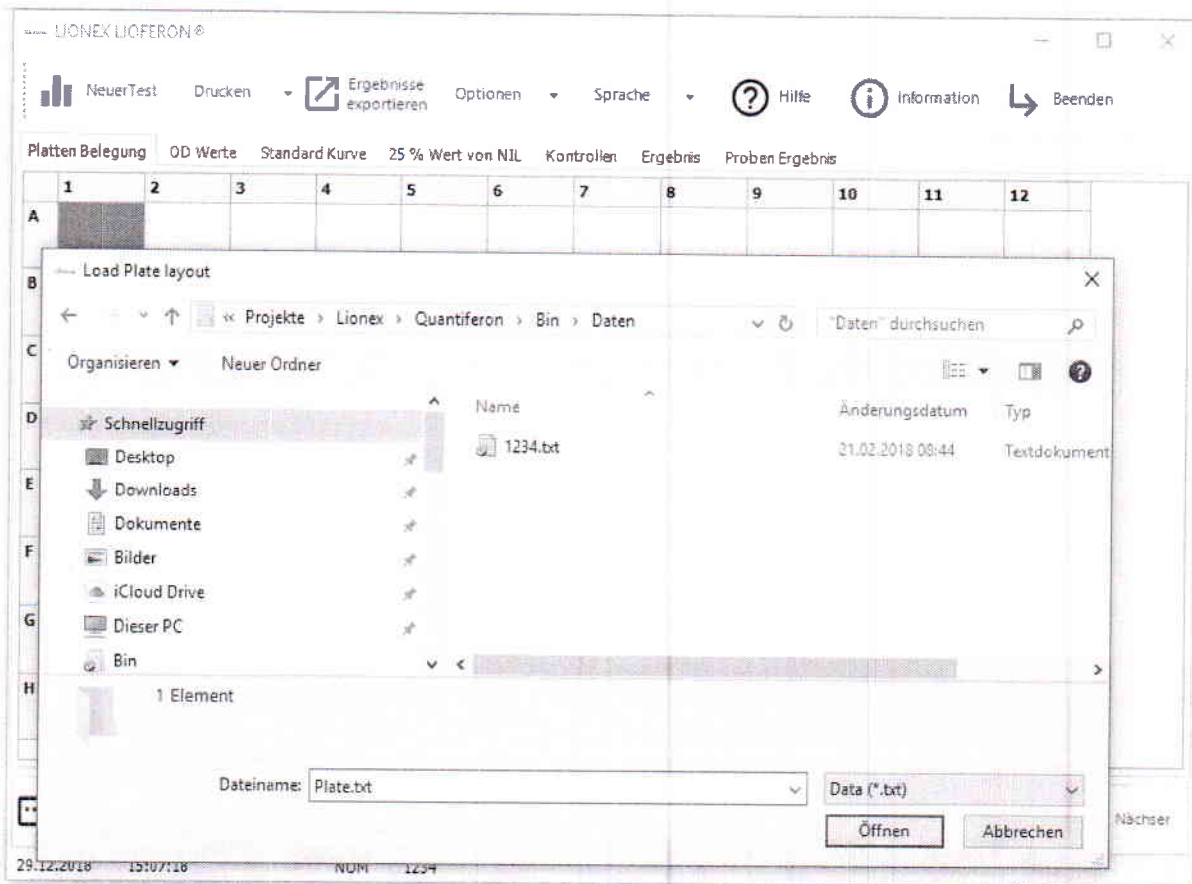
LIONEX LIOFERON®

NeuerTest Drucken Ergebnisse exportieren Optionen Sprache Hilfe Information Beenden

Platten Belegung OD Werte Standard Kurve 25 % Wert von NIL Kontrollen Ergebnis Proben Ergebnis

| | 1 | 2 | 3 | 4 | 5 | 6 | 7 | 8 | 9 | 10 | 11 | 12 |
|---|---|---|---|---|---|---|---|---|---|---|---|---|
| A | | | | | | | | | | | | |

B
C
D
E
F
G
H

Load Plate layout

« Projekte › Lionex › Quantiferon › Bin › Daten

"Daten" durchsuchen

Organisieren ▾ Neuer Ordner

Schnellzugriff
Desktop
Downloads
Dokumente
Bilder
iCloud Drive
Dieser PC
Bin

Name Änderungsdatum Typ
1234.txt 21.02.2018 08:44 Textdokument

1 Element

Dateiname: Plate.txt

Data (*.txt)

Öffnen Abbrechen

Nächser

29.12.2018 15:07:18 NUM 1234